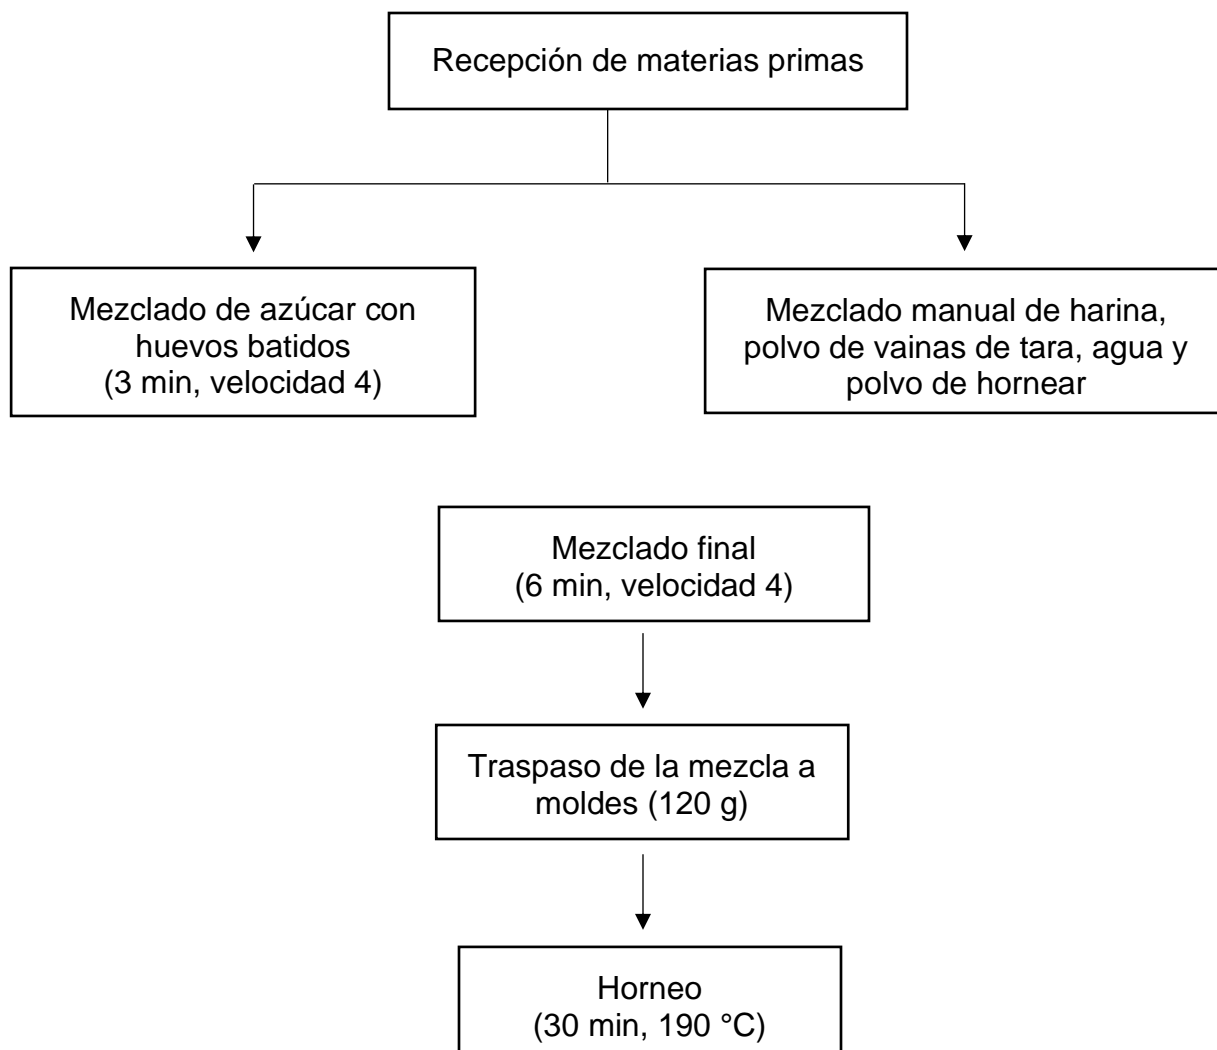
Recepción de materias primas

Mezclado de azúcar con huevos batidos
(3 min, velocidad 4)

Mezclado manual de harina, polvo de vainas de tara, agua y polvo de hornear

Mezclado final
(6 min, velocidad 4)

Traspaso de la mezcla a moldes (120 g)

Horneo
(30 min, 190 °C)